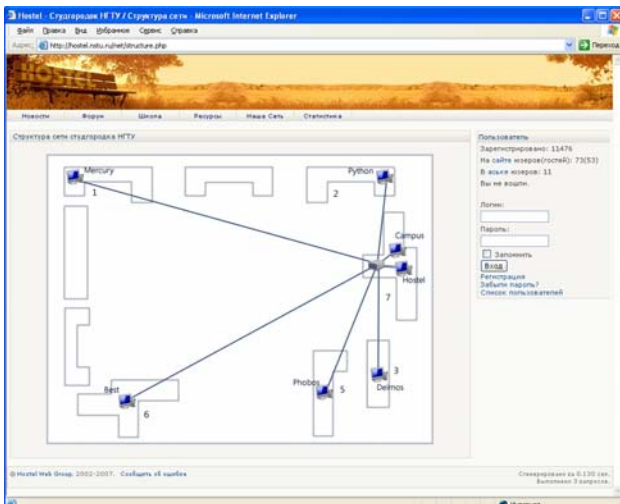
Hostel - Студгородок НГТУ / Структура сети - Microsoft Internet Explorer

Файл Правка Вид Избранное Сервис Справка

Адрес http://hostel.nstu.ru/net/structure.php Переход

HOSTEL

Новости Форум Школа Ресурсы Наша Сеть Статистика

Структура сети студгородка НГТУ

Mercury
1
Python
2
Campus
Hostel
7
3
Deimos
Phobos
5
Best
6

Пользователь
Зарегистрировано: 11476
На сайте юзеров(гостей): 73(53)
В аське юзеров: 11
Вы не вошли.

Логин:
Пароль:
Запомнить
Вход
Регистрация
Забыли пароль?
Список пользователей

© Hostel Web Group. 2002-2007. Сообщить об ошибке

Сгенерировано за 0.130 сек.
Выполнено 3 запросов.

Интернет